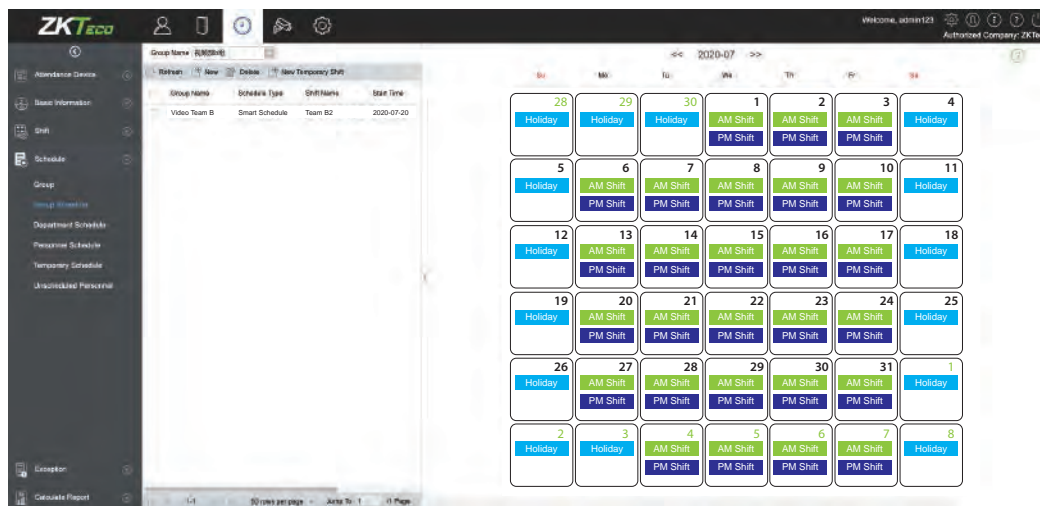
ZKTeco

Welcome, admin123

Authorized Company: ZKTe

Attendance Device
Basic Information
Shift
Schedule
Group
Group Schedule
Department Schedule
Personnel Schedule
Temporary Schedule
Unscheduled Personnel
Exception
Calculate Report

Group Name

Refresh | New | Delete | New Temporary Shift

| Group Name | Schedule Type | Shift Name | Start Time |
|---|---|---|---|
| Video Team B | Smart Schedule | Team B2 | 2020-07-20 |

1-1 | 50 rows per page | Jump To 1 | /1 Page

<< 2020-07 >>

| Su | Mo | Tu | We | Th | Fr | Sa |
|---|---|---|---|---|---|---|
| 28 Holiday | 29 Holiday | 30 Holiday | 1 AM Shift PM Shift | 2 AM Shift PM Shift | 3 AM Shift PM Shift | 4 Holiday |
| 5 Holiday | 6 AM Shift PM Shift | 7 AM Shift PM Shift | 8 AM Shift PM Shift | 9 AM Shift PM Shift | 10 AM Shift PM Shift | 11 Holiday |
| 12 Holiday | 13 AM Shift PM Shift | 14 AM Shift PM Shift | 15 AM Shift PM Shift | 16 AM Shift PM Shift | 17 AM Shift PM Shift | 18 Holiday |
| 19 Holiday | 20 AM Shift PM Shift | 21 AM Shift PM Shift | 22 AM Shift PM Shift | 23 AM Shift PM Shift | 24 AM Shift PM Shift | 25 Holiday |
| 26 Holiday | 27 AM Shift PM Shift | 28 AM Shift PM Shift | 29 AM Shift PM Shift | 30 AM Shift PM Shift | 31 AM Shift PM Shift | 1 Holiday |
| 2 Holiday | 3 Holiday | 4 AM Shift PM Shift | 5 AM Shift PM Shift | 6 AM Shift PM Shift | 7 AM Shift PM Shift | 8 Holiday |